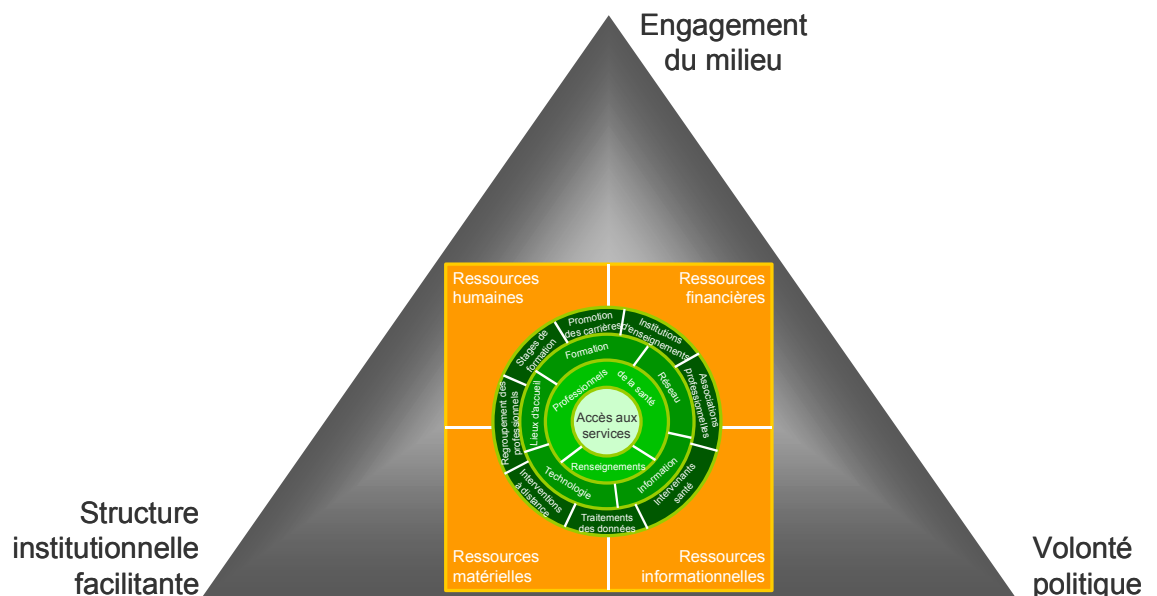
Engagement du milieu

Ressources humaines

Ressources financières

Promotion des carrières

Institutions d'enseignements

Stages de formation

Formation

Associations professionnelles

Regroupement des professionnels

Lieux d'accueil

Professionnels de la santé

Réseau

Accès aux services

Renseignements

Technologie

Information

Intervenants santé

Interventions à distance

Traitements des données

Ressources matérielles

Ressources informationnelles

Structure institutionnelle facilitante

Volonté politique